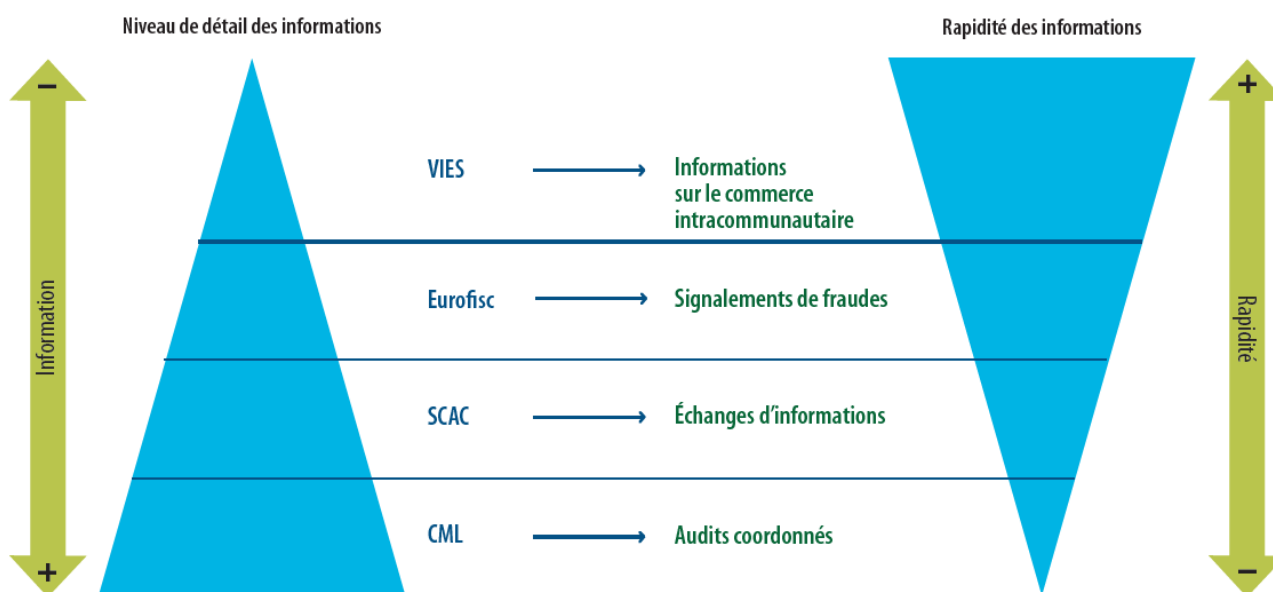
Niveau de détail des informations

Rapidité des informations

–

Information

+

VIES → Informations sur le commerce intracommunautaire

Eurofisc → Signalements de fraudes

SCAC → Échanges d'informations

CML → Audits coordonnés

+

Rapidité

–